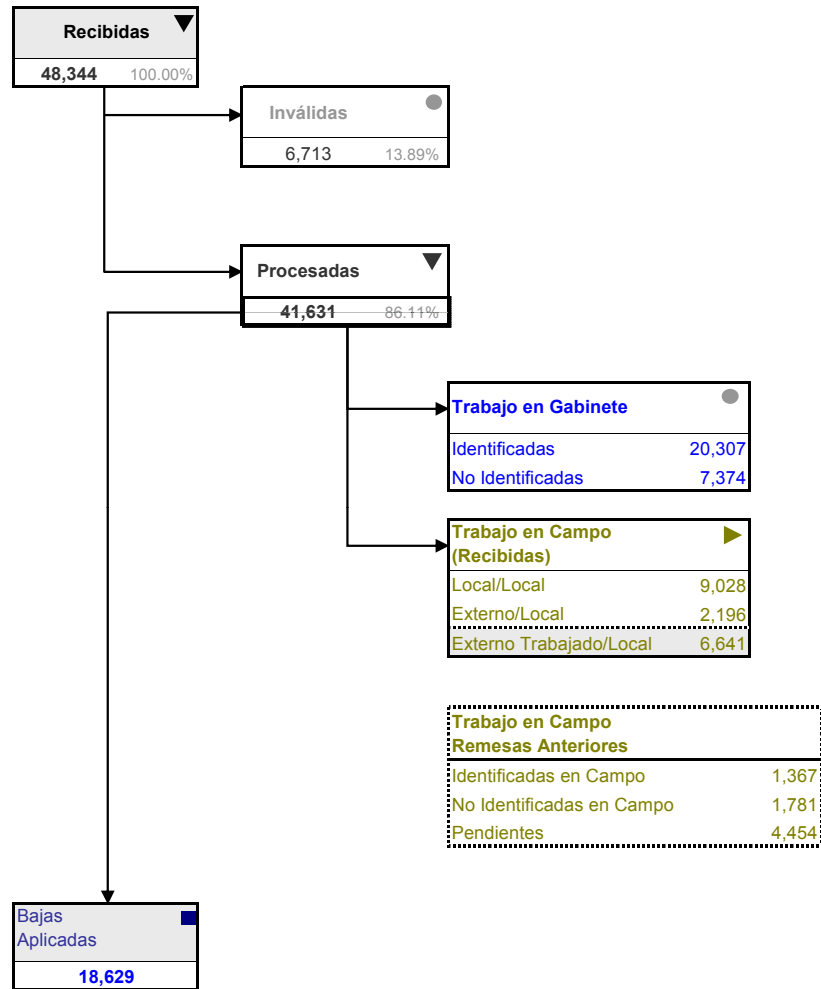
Recibidas
48,344 100.00%

Inválidas
6,713 13.89%

Procesadas
41,631 86.11%

Trabajo en Gabinete
Identificadas 20,307
No Identificadas 7,374

Trabajo en Campo (Recibidas)
Local/Local 9,028
Externo/Local 2,196
Externo Trabajado/Local 6,641

Trabajo en Campo Remesas Anteriores
Identificadas en Campo 1,367
No Identificadas en Campo 1,781
Pendientes 4,454

Bajas Aplicadas
18,629